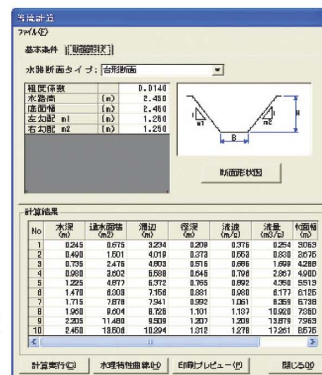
等流計算
ファイル(F)

基本条件 | 断面設定

水路断面タイプ : 台形断面

| 粗度係数 | | 0.0140 |
|---|---|---|
| 水路高 | (m) | 2.450 |
| 底面幅 | (m) | 2.450 |
| 左勾配 m1 | (m) | 1.250 |
| 右勾配 m2 | (m) | 1.250 |

H
B
m1
m2

断面形状図

計算結果

| No | 水深 (m) | 通水面積 (m2) | 潤辺 (m) | 径深 (m) | 流速 (m/s) | 流量 (m3/s) | 限界... (m) |
|---|---|---|---|---|---|---|---|
| 1 | 0.245 | 0.675 | 3.234 | 0.209 | 0.376 | 0.254 | 3.063 |
| 2 | 0.490 | 1.501 | 4.019 | 0.373 | 0.553 | 0.830 | 3.675 |
| 3 | 0.735 | 2.476 | 4.803 | 0.516 | 0.686 | 1.699 | 4.288 |
| 4 | 0.980 | 3.602 | 5.588 | 0.645 | 0.796 | 2.867 | 4.900 |
| 5 | 1.225 | 4.877 | 6.372 | 0.765 | 0.892 | 4.350 | 5.513 |
| 6 | 1.470 | 6.303 | 7.156 | 0.881 | 0.980 | 6.177 | 6.125 |
| 7 | 1.715 | 7.878 | 7.941 | 0.992 | 1.061 | 8.359 | 6.738 |
| 8 | 1.960 | 9.604 | 8.725 | 1.101 | 1.137 | 10.920 | 7.350 |
| 9 | 2.205 | 11.480 | 9.509 | 1.207 | 1.209 | 13.879 | 7.963 |
| 10 | 2.450 | 13.506 | 10.294 | 1.312 | 1.278 | 17.261 | 8.575 |

計算実行(C) | 水理特性曲線(G) | 印刷プレビュー(P) | 閉じる(X)